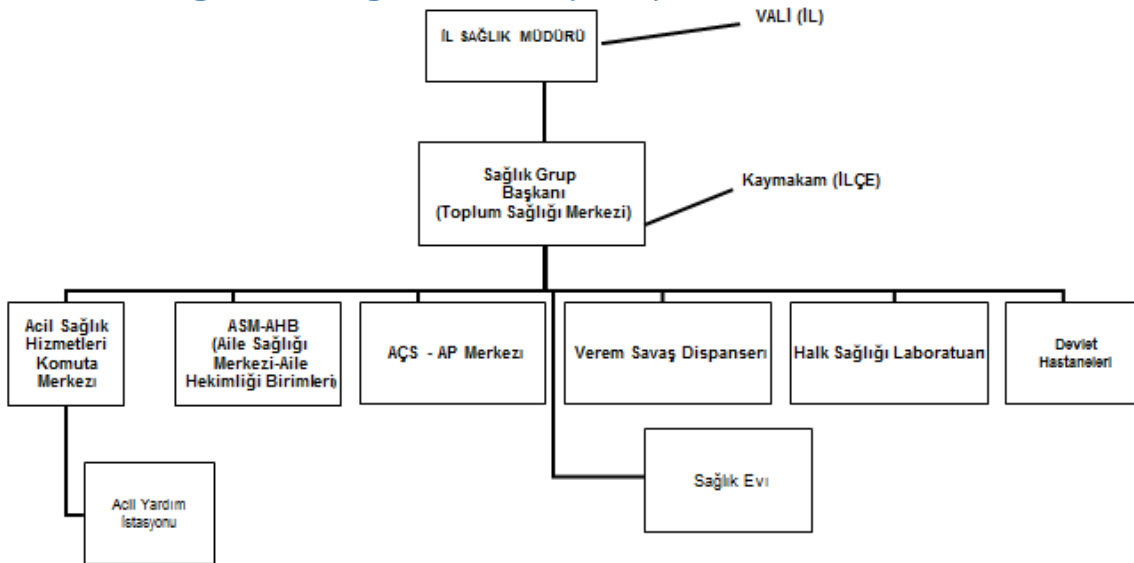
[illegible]

İL SAĞLIK MÜDÜRÜ

VALİ (İL)

Sağlık Grup Başkanı (Toplum Sağlığı Merkezi)

Kaymakam (İLÇE)

Acil Sağlık Hizmetleri Komuta Merkezi

ASM-AHB (Aile Sağlığı Merkezi-Aile Hekimliği Birimleri)

AÇS - AP Merkezi

Verem Savaş Dispanseri

Halk Sağlığı Laboratuarı

Devlet Hastaneleri

Acil Yardım İstasyonu

Sağlık Evi